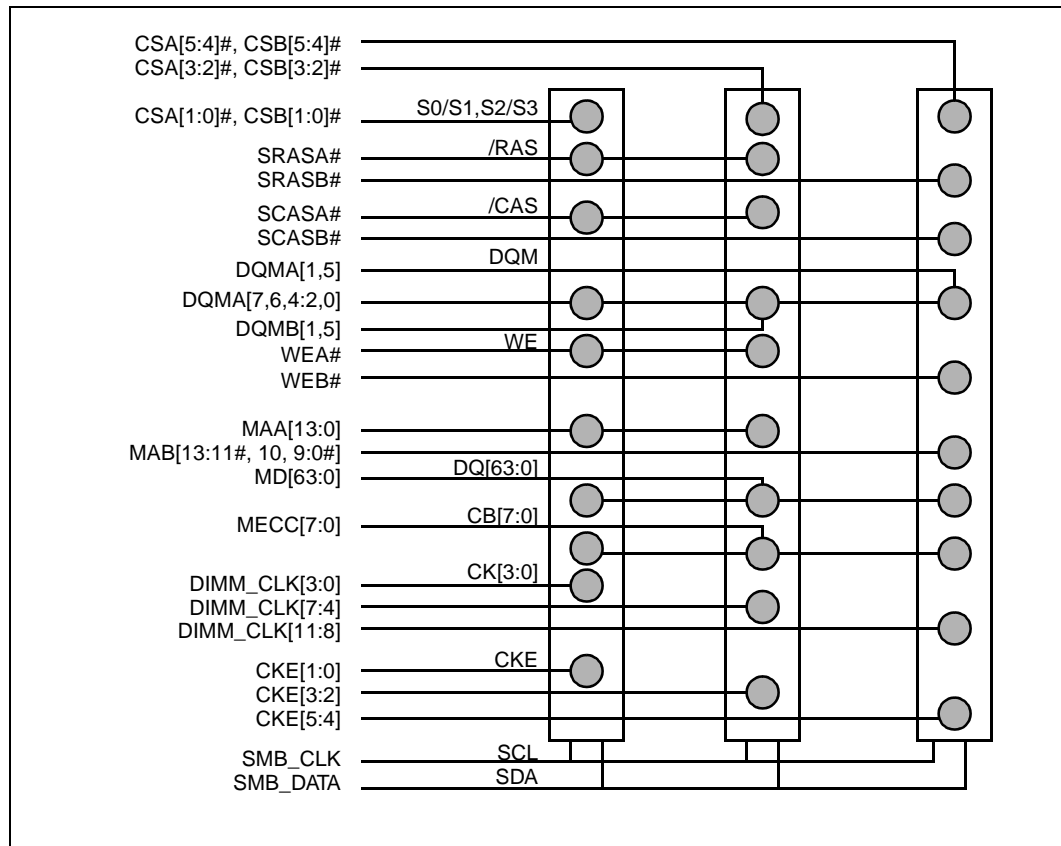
CSA[5:4]#, CSB[5:4]#
CSA[3:2]#, CSB[3:2]#
CSA[1:0]#, CSB[1:0]#
S0/S1,S2/S3
SRASA#
/RAS
SRASB#
SCASA#
/CAS
SCASB#
DQMA[1,5]
DQM
DQMA[7,6,4:2,0]
DQMB[1,5]
WEA#
WE
WEB#
MAA[13:0]
MAB[13:11#, 10, 9:0#]
MD[63:0]
DQ[63:0]
MECC[7:0]
CB[7:0]
DIMM_CLK[3:0]
CK[3:0]
DIMM_CLK[7:4]
DIMM_CLK[11:8]
CKE[1:0]
CKE
CKE[3:2]
CKE[5:4]
SMB_CLK
SCL
SMB_DATA
SDA